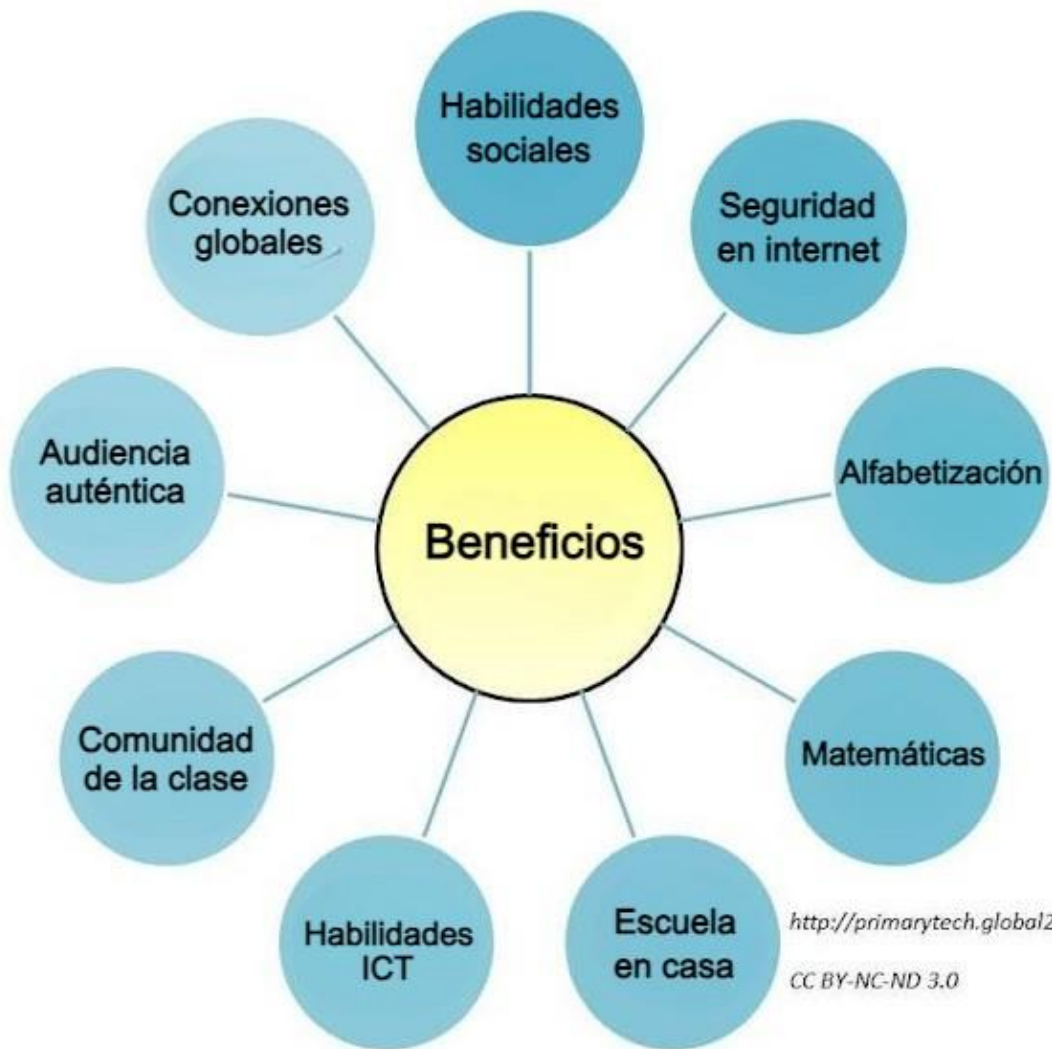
Habilidades sociales

Seguridad en internet

Alfabetización

Matemáticas

Escuela en casa

Habilidades ICT

Comunidad de la clase

Audiencia auténtica

Conexiones globales

Beneficios

http://primarytech.global2

CC BY-NC-ND 3.0